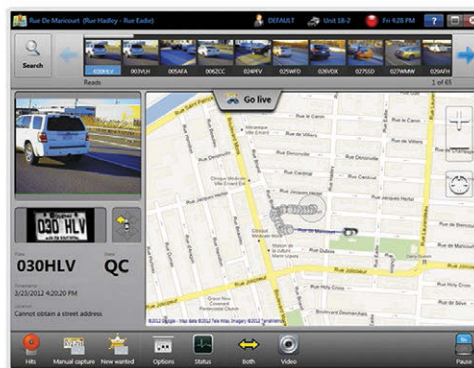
Rue De Maricourt (Rue Hadley - Rue Eadie)

DEFAULT

Unit 58-2

Fri 4:28 PM

?

Search

030HLV 007VLH 005AFA 006ZCC 024PFV 025WFD 026VDX 027SSD 027WMW 025AFH

Reads

1 of 65

Go live

030 HLV

Plate

030HLV

State

QC

Timestamp

2/23/2012 4:20:20 PM

Location

Cannot obtain a street address

Rue Saint-Patrick

Rue Le Caron

Rue de Villiers

Rue Denonville

Rue Jacques-Hertel

Rue Cardinal

Rue Beaulieu

Rue Jolicoeur

Rue Allard

Rue De Maricourt

Rue Dubois

Rue Hurteau

Rue Holy Cross

Rue Briand

Rue Springland

©2012 Google - Map data ©2012 Tele Atlas, Imagery ©2012 TerraMetrics

Hits

Manual capture

New wanted

Options

Status

Both

Video

Pause